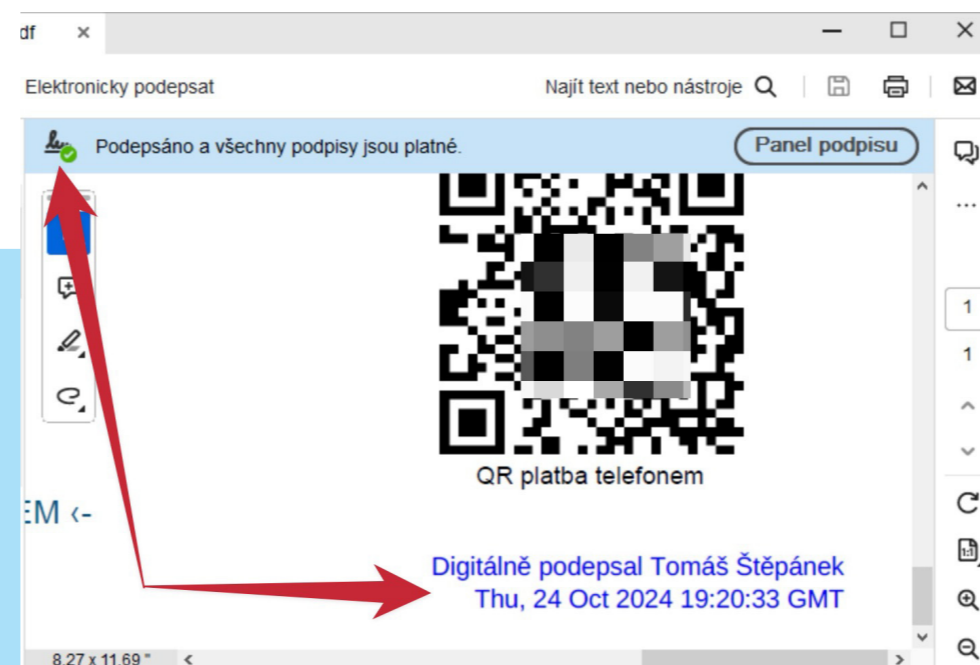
df ×

Elektronicky podepsat

Najít text nebo nástroje

Podepsáno a všechny podpisy jsou platné.

Panel podpisu

QR platba telefonem

EM ‹-

Digitálně podepsal Tomáš Štěpánek
Thu, 24 Oct 2024 19:20:33 GMT

8.27 x 11.69 "

1

1